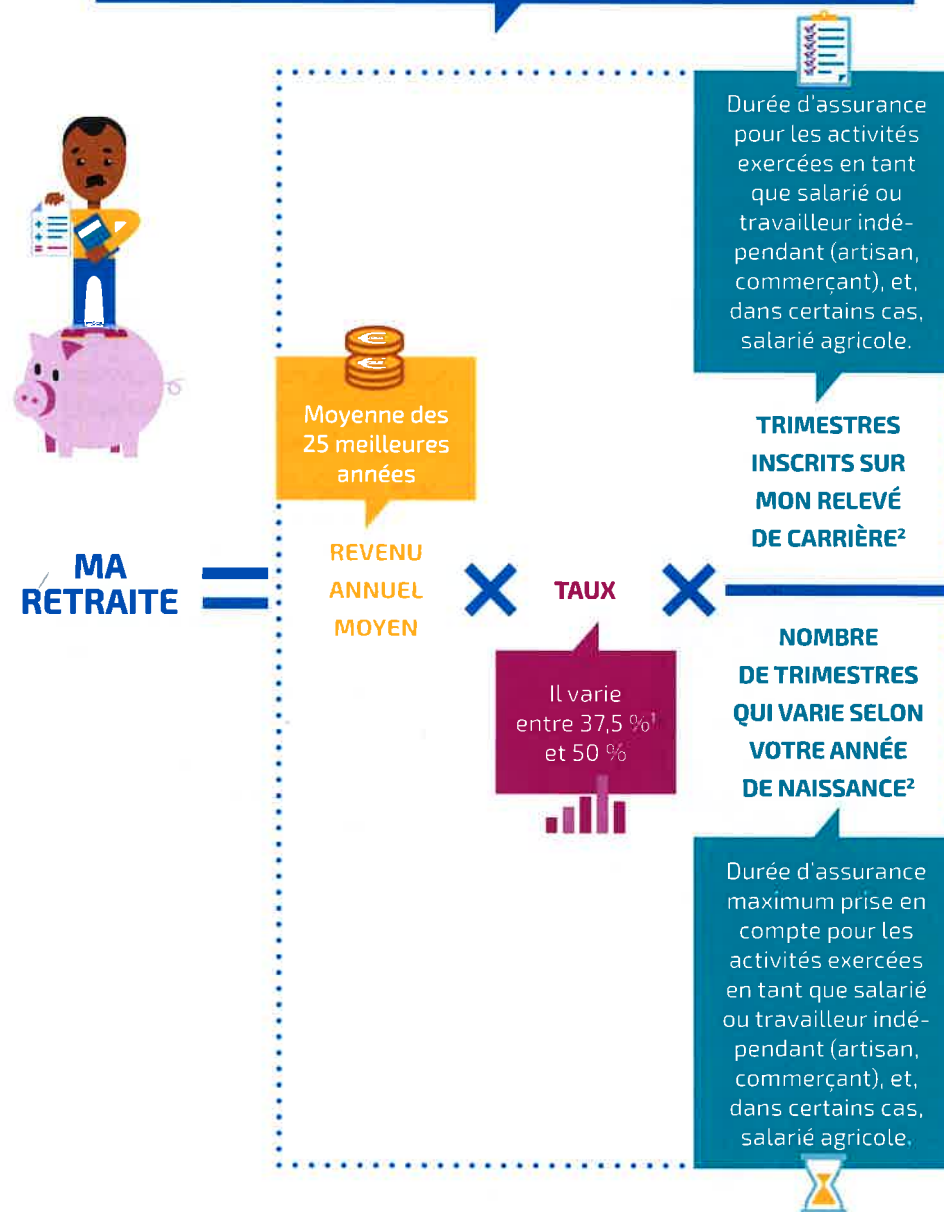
Durée d'assurance pour les activités exercées en tant que salarié ou travailleur indépendant (artisan, commerçant), et, dans certains cas, salarié agricole.

TRIMESTRES INSCRITS SUR MON RELEVÉ DE CARRIÈRE²

Moyenne des 25 meilleures années

MA RETRAITE

=

REVENU ANNUEL MOYEN

×

TAUX

×

Il varie entre 37,5 %¹ et 50 %

NOMBRE DE TRIMESTRES QUI VARIE SELON VOTRE ANNÉE DE NAISSANCE²

Durée d'assurance maximum prise en compte pour les activités exercées en tant que salarié ou travailleur indépendant (artisan, commerçant), et, dans certains cas, salarié agricole.